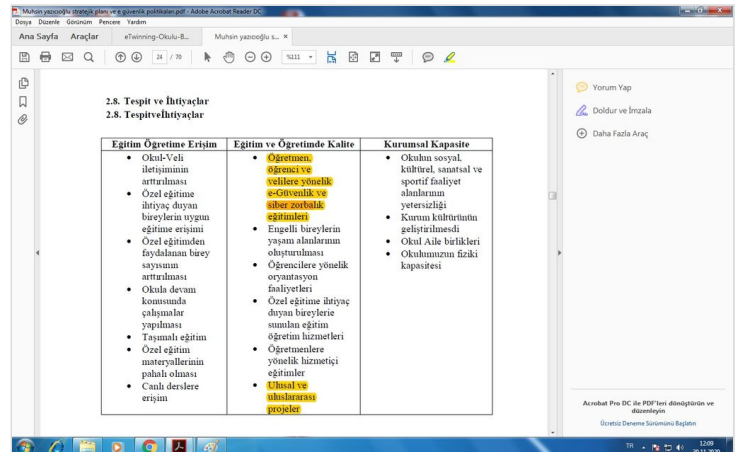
Muhsin yazıcıoğlu stratejik planı ve e güvenlik politikaları.pdf - Adobe Acrobat Reader DC

Dosya Düzenle Görünüm Pencere Yardım

Ana Sayfa Araçlar eTwinning-Okulu-B... Muhsin yazıcıoğlu s... ×

24 / 70 %111

2.8. Tespit ve İhtiyaçlar
2.8. Tespitveİhtiyaçlar

| Eğitim Öğretime Erişim | Eğitim ve Öğretimde Kalite | Kurumsal Kapasite |
|---|---|---|
| • Okul-Veli iletişiminin arttırılması<br>• Özel eğitime ihtiyaç duyan bireylerin uygun eğitime erişimi<br>• Özel eğitimden faydalanan birey sayısının arttırılması<br>• Okula devam konusunda çalışmalar yapılması<br>• Taşımalı eğitim<br>• Özel eğitim materyallerinin pahalı olması<br>• Canlı derslere erişim | • Öğretmen, öğrenci ve velilere yönelik e-Güvenlik ve siber zorbalık eğitimleri<br>• Engelli bireylerin yaşam alanlarının oluşturulması<br>• Öğrencilere yönelik oryantasyon faaliyetleri<br>• Özel eğitime ihtiyaç duyan bireylere sunulan eğitim öğretim hizmetleri<br>• Öğretmenlere yönelik hizmetiçi eğitimler<br>• Ulusal ve uluslararası projeler | • Okulun sosyal, kültürel, sanatsal ve sportif faaliyet alanlarının yetersizliği<br>• Kurum kültürünün geliştirilmesdi<br>• Okul Aile birlikleri<br>• Okulumuzun fiziki kapasitesi |

Yorum Yap
Doldur ve İmzala
Daha Fazla Araç

Acrobat Pro DC ile PDF'leri dönüştürün ve düzenleyin
Ücretsiz Deneme Sürümünü Başlatın

TR 12:09